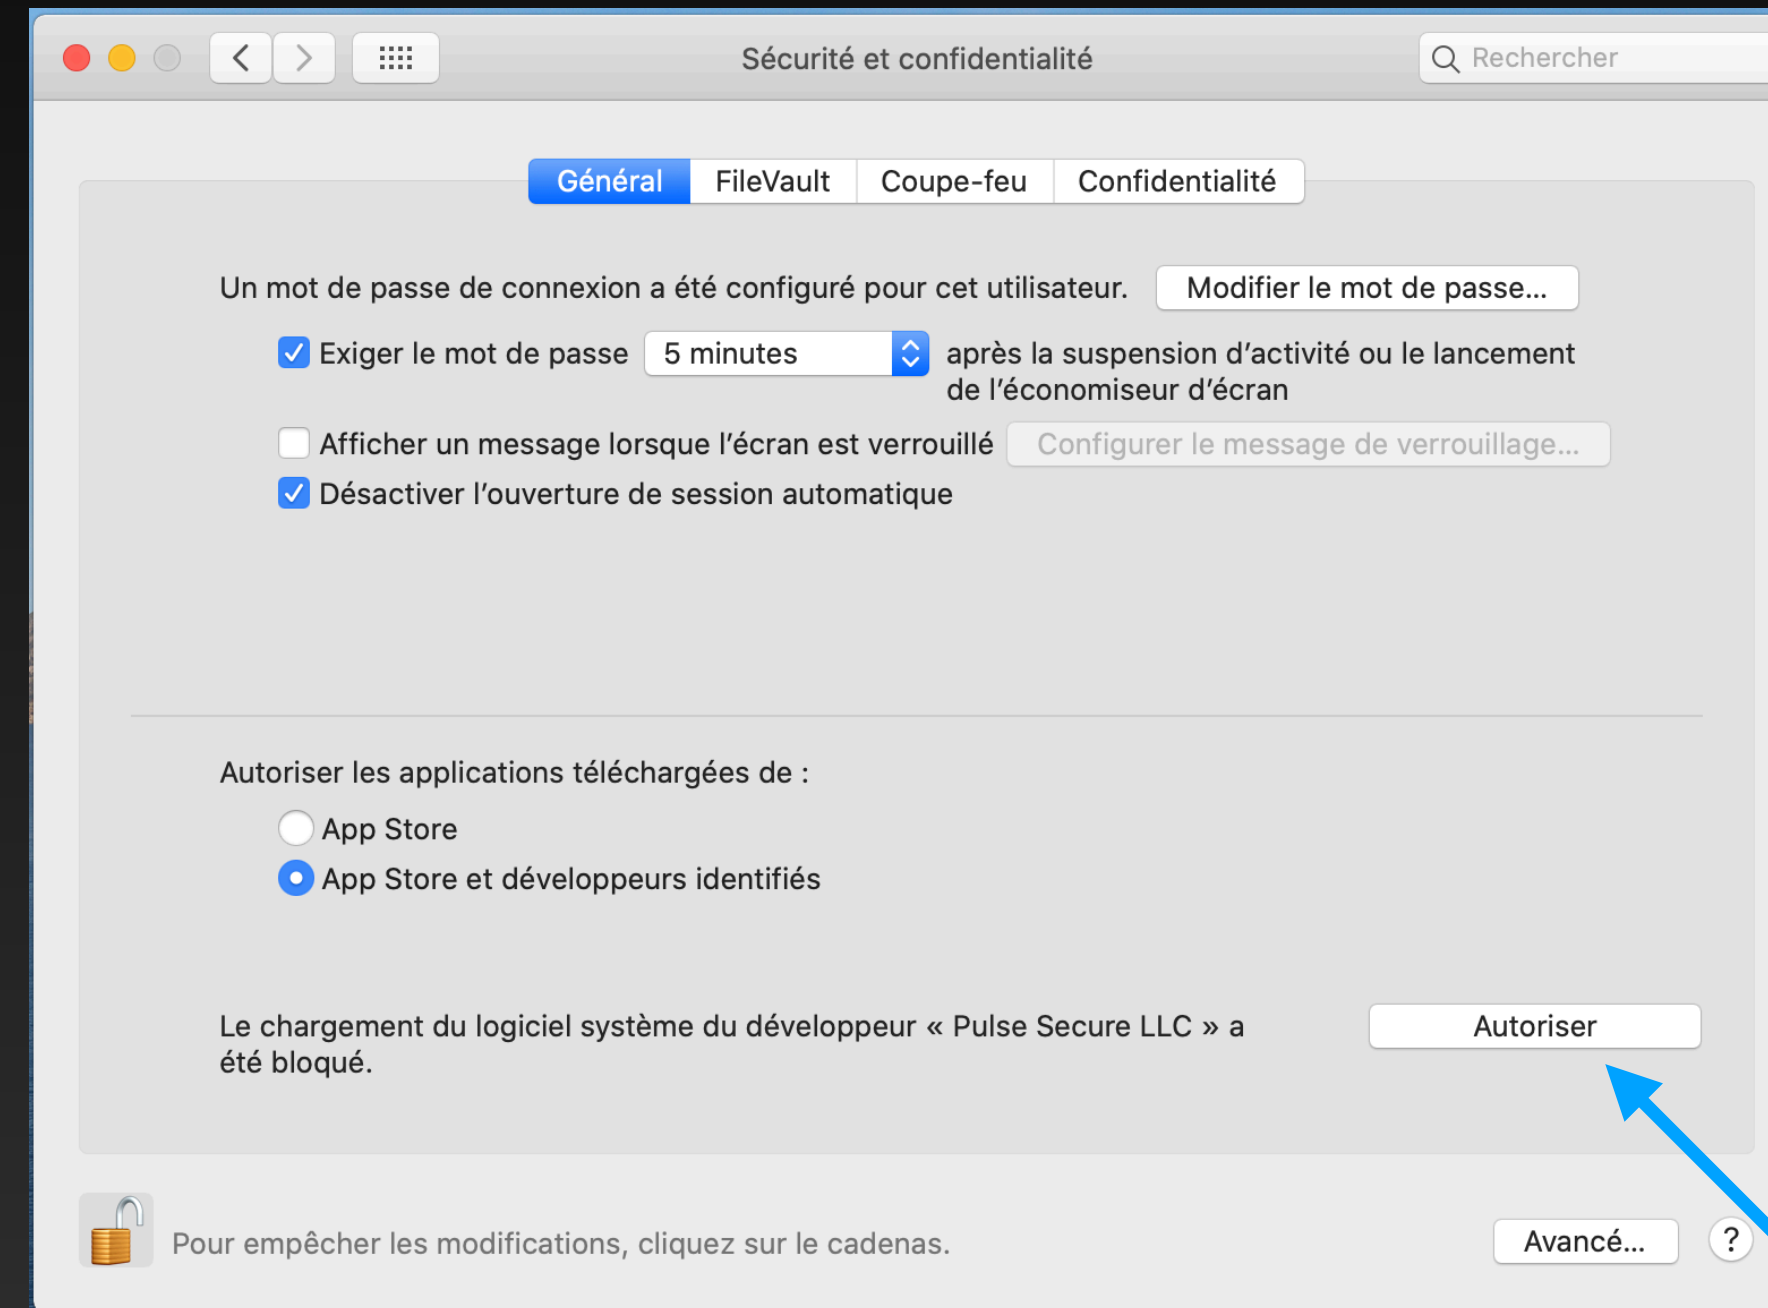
Sécurité et confidentialité

Rechercher

Général | FileVault | Coupe-feu | Confidentialité

Un mot de passe de connexion a été configuré pour cet utilisateur. Modifier le mot de passe...

Exiger le mot de passe 5 minutes après la suspension d’activité ou le lancement de l’économiseur d’écran

Afficher un message lorsque l’écran est verrouillé Configurer le message de verrouillage...

Désactiver l’ouverture de session automatique

Autoriser les applications téléchargées de :

App Store

App Store et développeurs identifiés

Le chargement du logiciel système du développeur « Pulse Secure LLC » a été bloqué.

Autoriser

Pour empêcher les modifications, cliquez sur le cadenas.

Avancé...

?